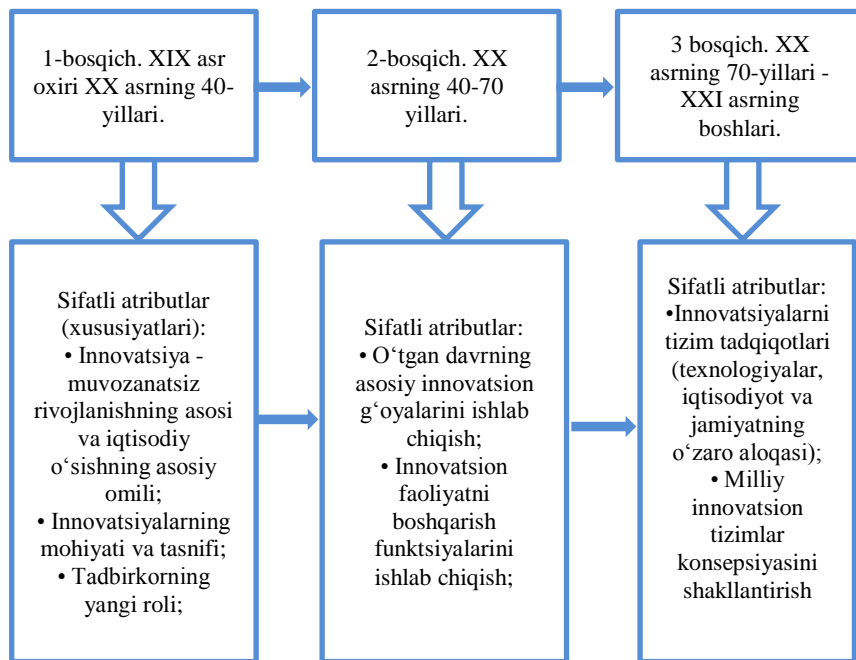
1-bosqich. XIX asr oxiri XX asrning 40-yillari.

2-bosqich. XX asrning 40-70 yillari.

3 bosqich. XX asrning 70-yillari - XXI asrning boshlari.

Sifatli atributlar (xususiyatlari):
• Innovatsiya - muvozanatsiz rivojlanishning asosi va iqtisodiy o‘sishning asosiy omili;
• Innovatsiyalarning mohiyati va tasnifi;
• Tadbirkorning yangi roli;

Sifatli atributlar:
• O‘tgan davrning asosiy innovatsion g‘oyalarini ishlab chiqish;
• Innovatsion faoliyatni boshqarish funktsiyalarini ishlab chiqish;

Sifatli atributlar:
•Innovatsiyalarni tizim tadqiqotlari (texnologiyalar, iqtisodiyot va jamiyatning o‘zaro aloqasi);
• Milliy innovatsion tizimlar konsepsiyasini shakllantirish